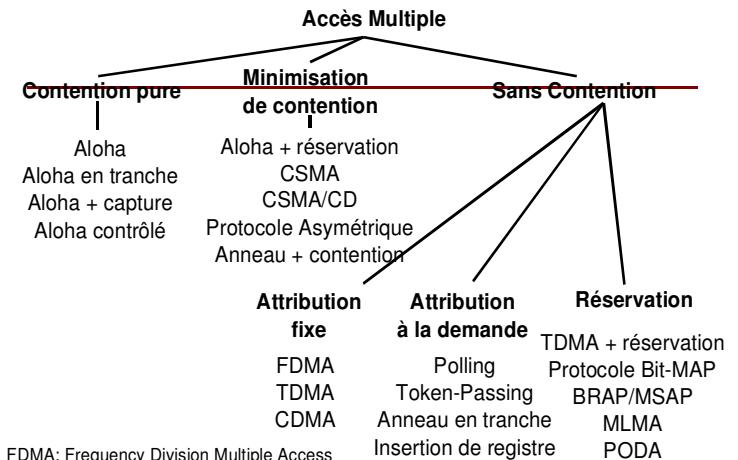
Accès Multiple

Contention pure

Aloha
Aloha en tranche
Aloha + capture
Aloha contrôlé

Minimisation de contention

Aloha + réservation
CSMA
CSMA/CD
Protocole Asymétrique
Anneau + contention

Sans Contention

Attribution fixe

FDMA
TDMA
CDMA

Attribution à la demande

Polling
Token-Passing
Anneau en tranche
Insertion de registre

Réservation

TDMA + réservation
Protocole Bit-MAP
BRAP/MSAP
MLMA
PODA

FDMA: Frequency Division Multiple Access